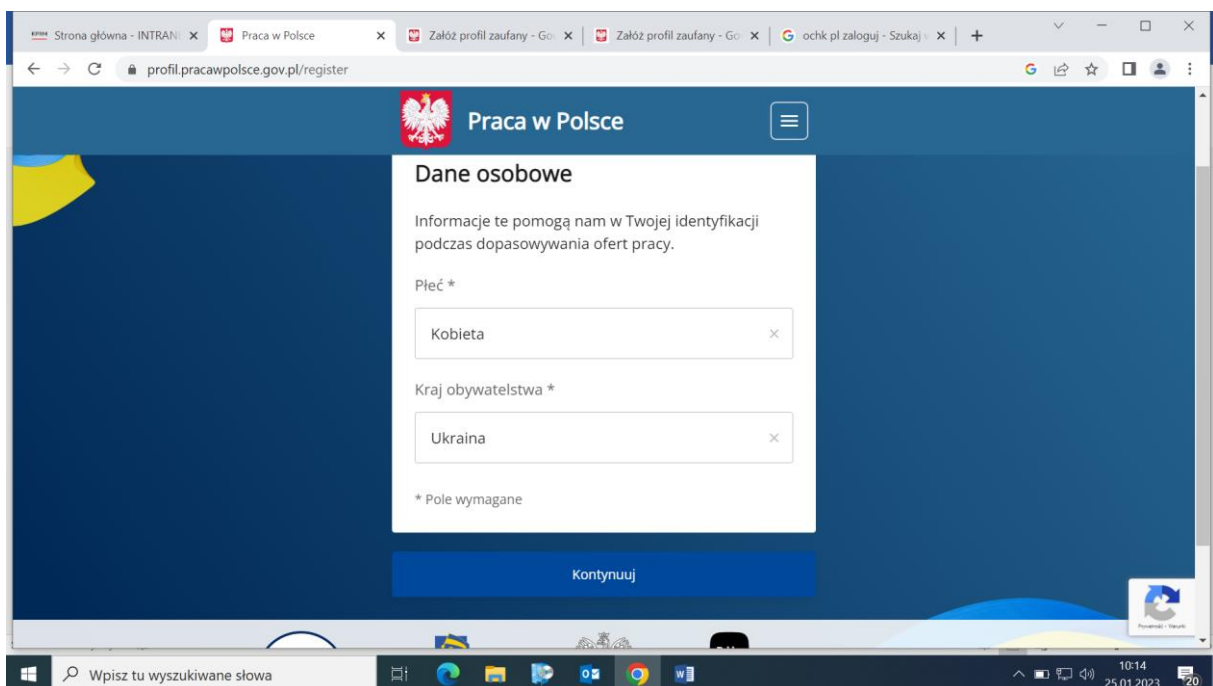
Strona główna - INTRAN × | Praca w Polsce × | Załóż profil zaufany - Go × | Załóż profil zaufany - Go × | ochk pl zaloguj - Szukaj × | +

profil.pracawpolsce.gov.pl/register

Praca w Polsce

Dane osobowe

Informacje te pomogą nam w Twojej identyfikacji podczas dopasowywania ofert pracy.

Płeć *

Kobieta ×

Kraj obywatelstwa *

Ukraina ×

* Pole wymagane

Kontynuuj

Prywatność - Warunki

Wpisz tu wyszukiwane słowa

10:14
25.01.2023

20